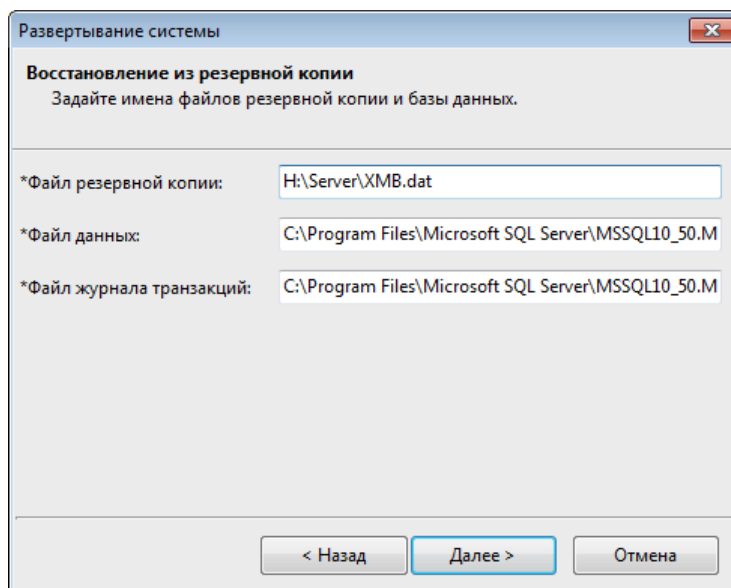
Развертывание системы

Восстановление из резервной копии
Задайте имена файлов резервной копии и базы данных.

*Файл резервной копии: H:\Server\XMB.dat

*Файл данных: C:\Program Files\Microsoft SQL Server\MSSQL10_50.M

*Файл журнала транзакций: C:\Program Files\Microsoft SQL Server\MSSQL10_50.M

< Назад
Далее >
Отмена